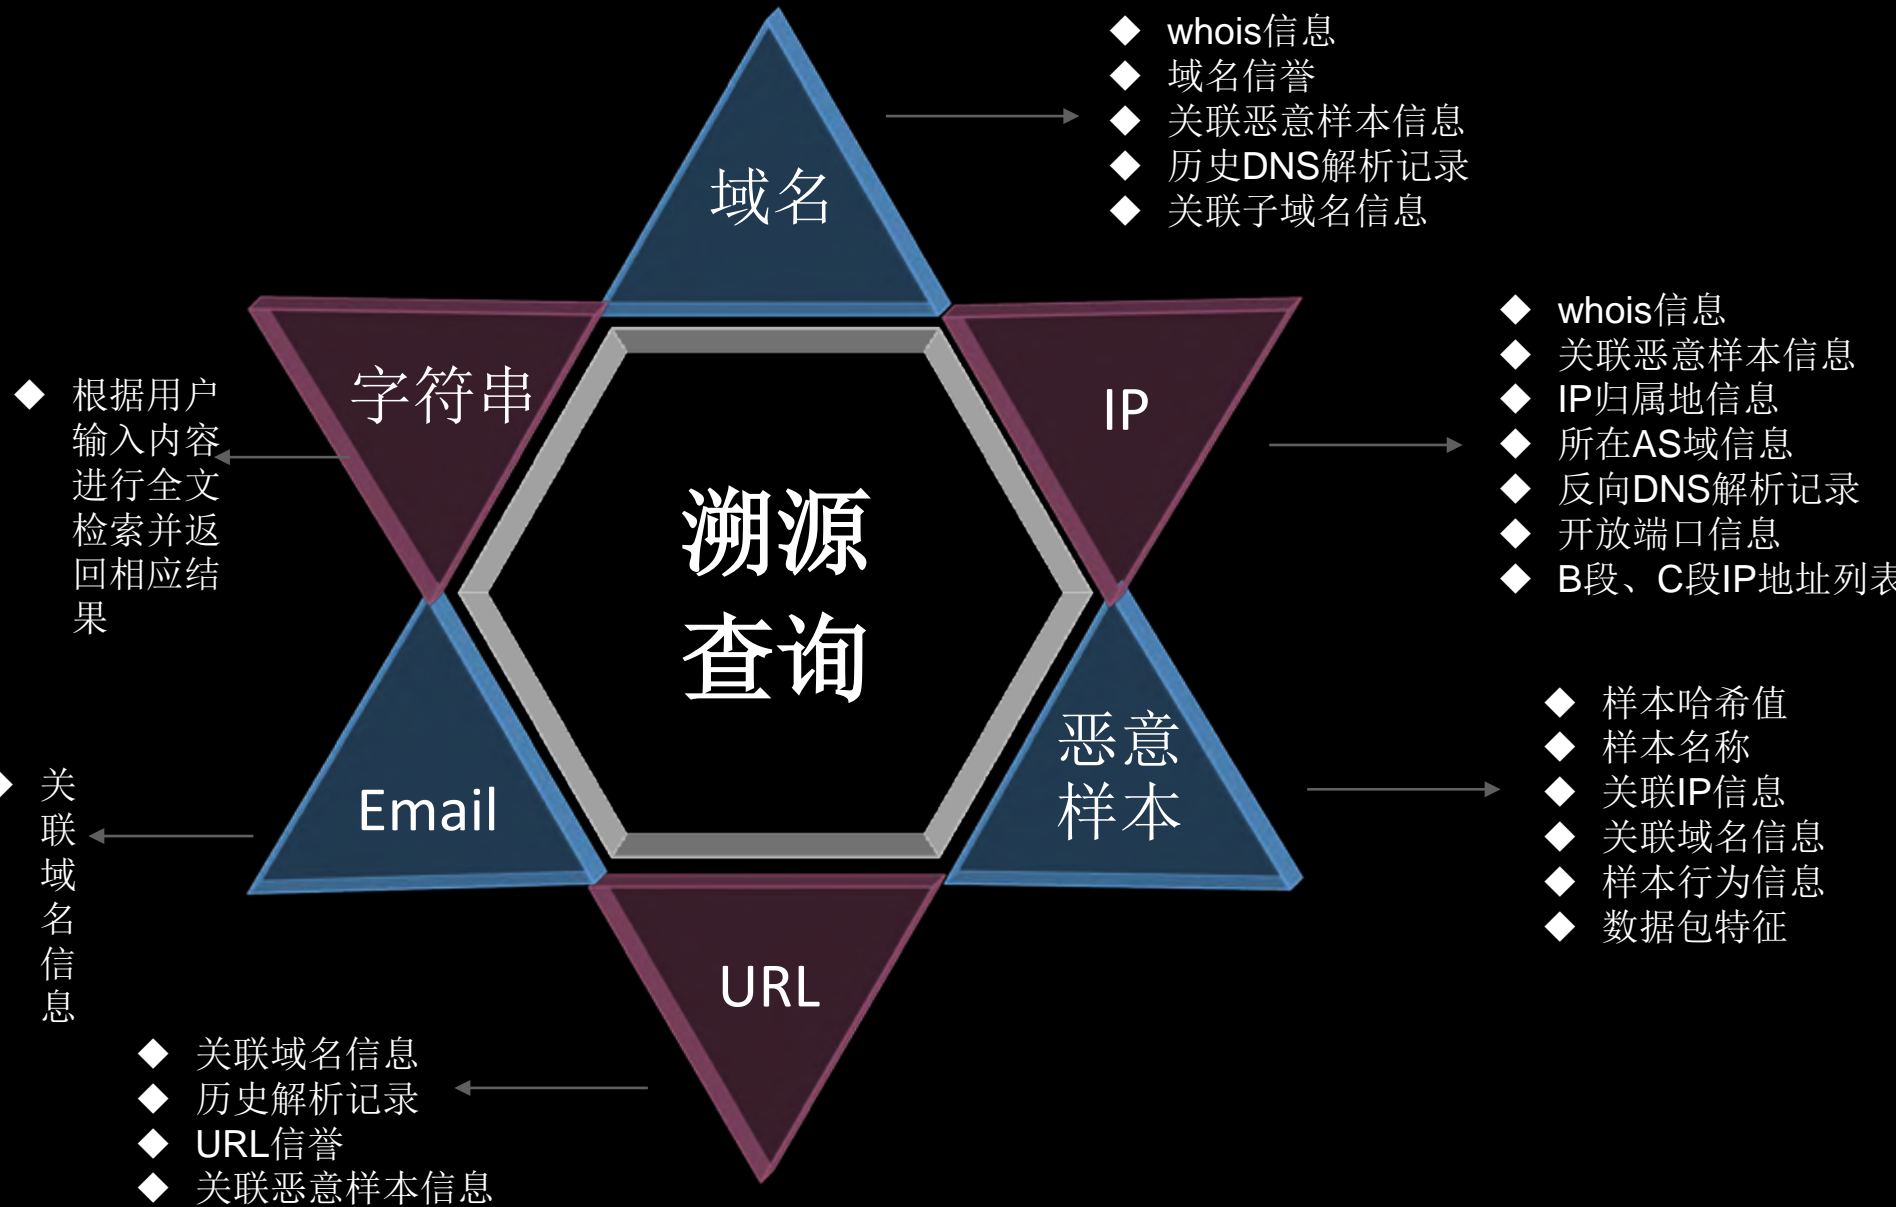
域名

◆ whois信息
◆ 域名信誉
◆ 关联恶意样本信息
◆ 历史DNS解析记录
◆ 关联子域名信息

字符串

◆ 根据用户输入内容进行全文检索并返回相应结果

IP

◆ whois信息
◆ 关联恶意样本信息
◆ IP归属地信息
◆ 所在AS域信息
◆ 反向DNS解析记录
◆ 开放端口信息
◆ B段、C段IP地址列表

溯源查询

Email

◆ 关联域名信息

恶意样本

◆ 样本哈希值
◆ 样本名称
◆ 关联IP信息
◆ 关联域名信息
◆ 样本行为信息
◆ 数据包特征

URL

◆ 关联域名信息
◆ 历史解析记录
◆ URL信誉
◆ 关联恶意样本信息